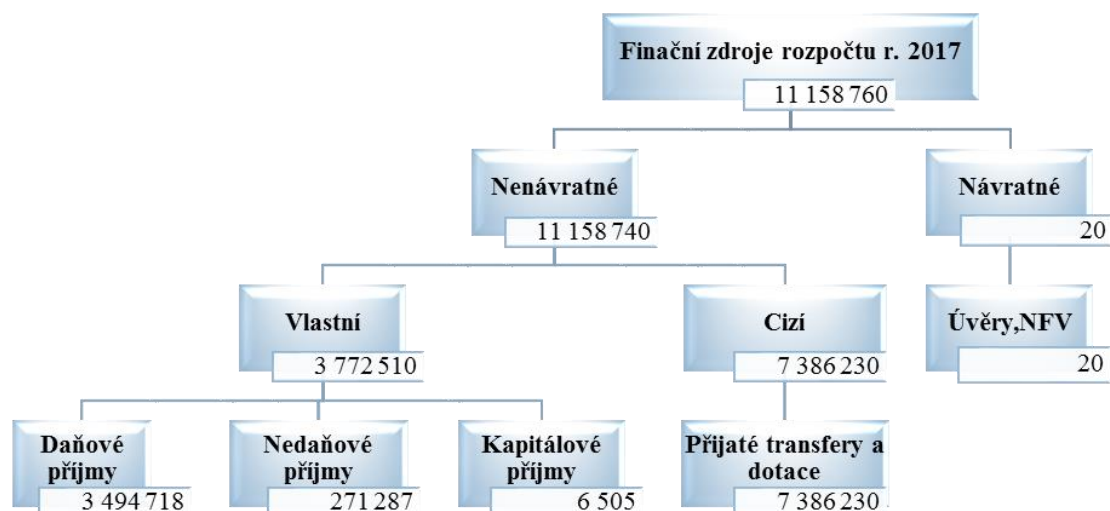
Finační zdroje rozpočtu r. 2017
11 158 760

Nenávratné
11 158 740

Návratné
20

Vlastní
3 772 510

Cizí
7 386 230

Úvěry,NFV
20

Daňové příjmy
3 494 718

Nedaňové příjmy
271 287

Kapitálové příjmy
6 505

Přijaté transfery a dotace
7 386 230